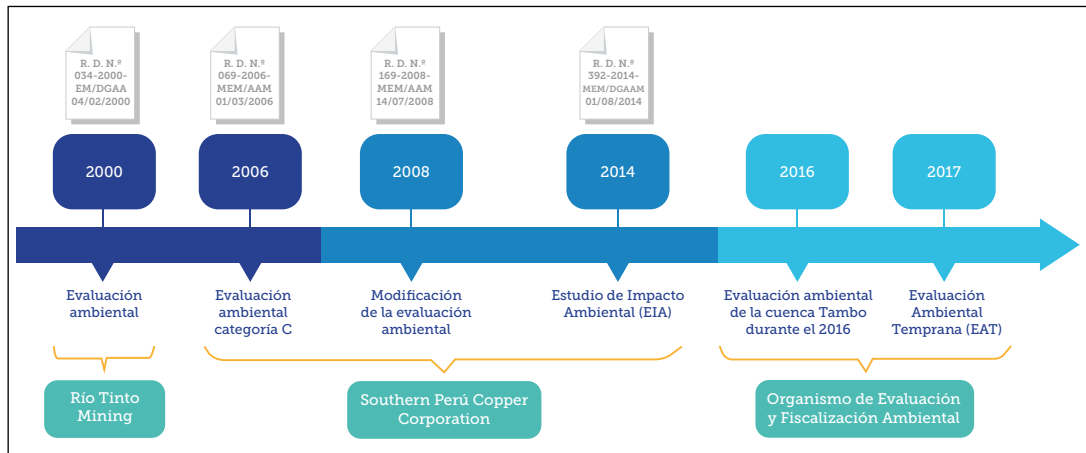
R. D. N.º
034-2000-
EM/DGAA
04/02/2000

R. D. N.º
069-2006-
MEM/AAM
01/03/2006

R. D. N.º
169-2008-
MEM/AAM
14/07/2008

R. D. N.º
392-2014-
MEM/DGAAM
01/08/2014

2000

2006

2008

2014

2016

2017

Evaluación ambiental

Evaluación ambiental categoría C

Modificación de la evaluación ambiental

Estudio de Impacto Ambiental (EIA)

Evaluación ambiental de la cuenca Tambo durante el 2016

Evaluación Ambiental Temprana (EAT)

Río Tinto Mining

Southern Perú Copper Corporation

Organismo de Evaluación y Fiscalización Ambiental